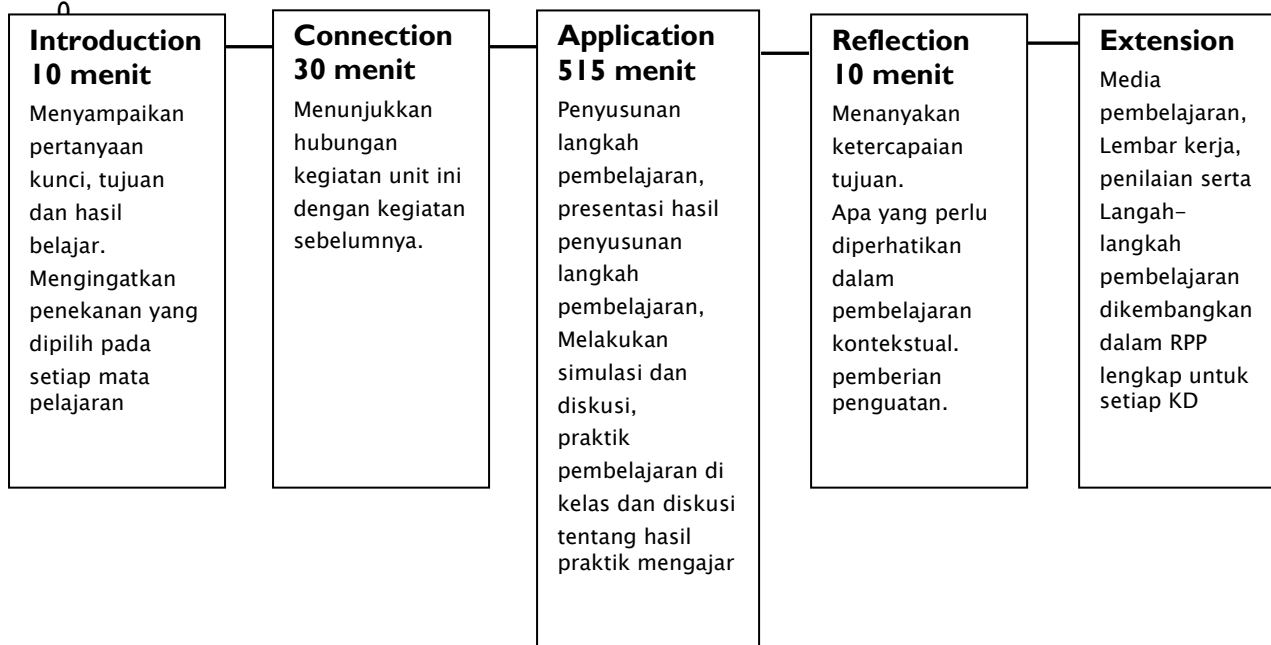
0

**Introduction 10 menit**

Menyampaikan pertanyaan kunci, tujuan dan hasil belajar. Mengingatkan penekanan yang dipilih pada setiap mata pelajaran

**Connection 30 menit**

Menunjukkan hubungan kegiatan unit ini dengan kegiatan sebelumnya.

**Application 515 menit**

Penyusunan langkah pembelajaran, presentasi hasil penyusunan langkah pembelajaran, Melakukan simulasi dan diskusi, praktik pembelajaran di kelas dan diskusi tentang hasil praktik mengajar

**Reflection 10 menit**

Menanyakan ketercapaian tujuan. Apa yang perlu diperhatikan dalam pembelajaran kontekstual. pemberian penguatan.

**Extension**

Media pembelajaran, Lembar kerja, penilaian serta Langah-langkah pembelajaran dikembangkan dalam RPP lengkap untuk setiap KD